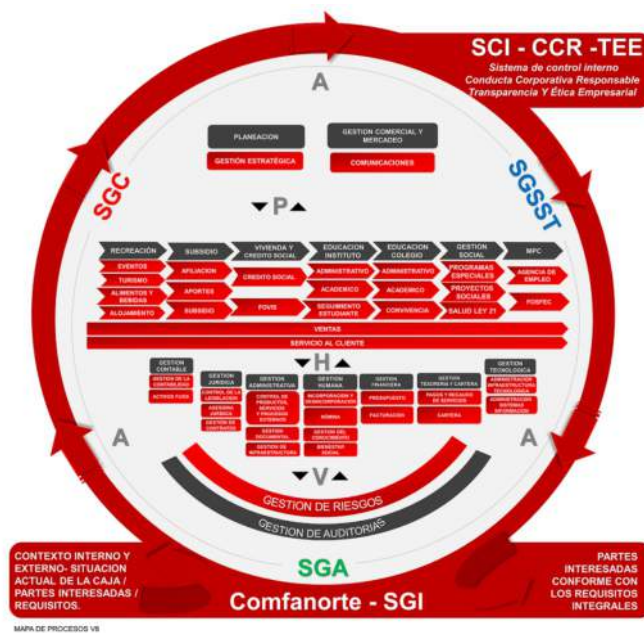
SCI - CCR -TEE
Sistema de control interno
Conducta Corporativa Responsable
Transparencia Y Ética Empresarial

A

PLANEACION
GESTION ESTRATÉGICA
GESTION COMERCIAL Y MERCADEO
COMUNICACIONES

SGC
SGSST

P

RECREACIÓN
EVENTOS
TURISMO
ALIMENTOS Y BEBIDAS
ALOJAMIENTO

SUBSIDIO
AFILIACION
APORTES
SUBSIDIO

VIVIENDA Y CREDITO SOCIAL
CREDITO SOCIAL
FOVIS

EDUCACION INSTITUTO
ADMINISTRATIVO
ACADEMICO
SEGUIMIENTO ESTUDIANTE

EDUCACION COLEGIO
ADMINISTRATIVO
ACADEMICO
CONVIVENCIA

GESTION SOCIAL
PROGRAMAS ESPECIALES
PROYECTOS SOCIALES
SALUD LEY 21

MPC
AGENCIA DE EMPLEO
FOSFEC

VENTAS
SERVICIO AL CLIENTE

H

GESTION CONTABLE
GESTION DE LA CONTABILIDAD
ACTIVOS FIJOS

GESTION JURIDICA
CONTROL DE LA LEGALIZACION
ASESORIA JURIDICA
GESTION DE CONTRATOS

GESTION ADMINISTRATIVA
CONTROL DE PRODUCTOS, SERVICIOS Y PROVEEDOR EXTERNOS
GESTION DOCUMENTAL
GESTION DE INFRAESTRUCTURA

GESTION HUMANA
INCORPORACION Y DESINCORPORACION
NÓMINA
GESTION DEL CONOCIMIENTO
BIENESTAR SOCIAL

GESTION FINANCIERA
PRESUPUESTO
FACTURACION

GESTION TESORERIA Y CARTERA
PAGOS Y RECAUDO DE SERVICIOS
CARTERA

GESTION TECNOLOGICA
ADMINISTRACION INFRAESTRUCTURA TECNOLOGICA
ADMINISTRACION SISTEMAS INFORMACION

A
A

V

GESTION DE RIESGOS
GESTION DE AUDITORIAS

CONTEXTO INTERNO Y EXTERNO- SITUACION ACTUAL DE LA CAJA / PARTES INTERESADAS / REQUISITOS.

SGA
Comfanorte - SGI

PARTES INTERESADAS CONFORME CON LOS REQUISITOS INTEGRALES

MAPA DE PROCESOS V8